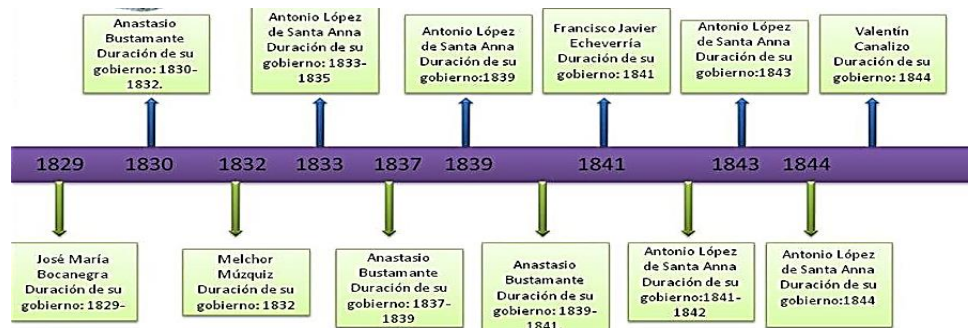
Anastasio Bustamante Duración de su gobierno: 1830-1832.

Antonio López de Santa Anna Duración de su gobierno: 1833-1835

Antonio López de Santa Anna Duración de su gobierno:1839

Francisco Javier Echeverría Duración de su gobierno: 1841

Antonio López de Santa Anna Duración de su gobierno:1843

Valentín Canalizo Duración de su gobierno: 1844

1829 1830 1832 1833 1837 1839 1841 1843 1844

José María Bocanegra Duración de su gobierno: 1829-

Melchor Múzquiz Duración de su gobierno: 1832

Anastasio Bustamante Duración de su gobierno: 1837-1839

Anastasio Bustamante Duración de su gobierno: 1839-1841

Antonio López de Santa Anna Duración de su gobierno:1841-1842

Antonio López de Santa Anna Duración de su gobierno:1844